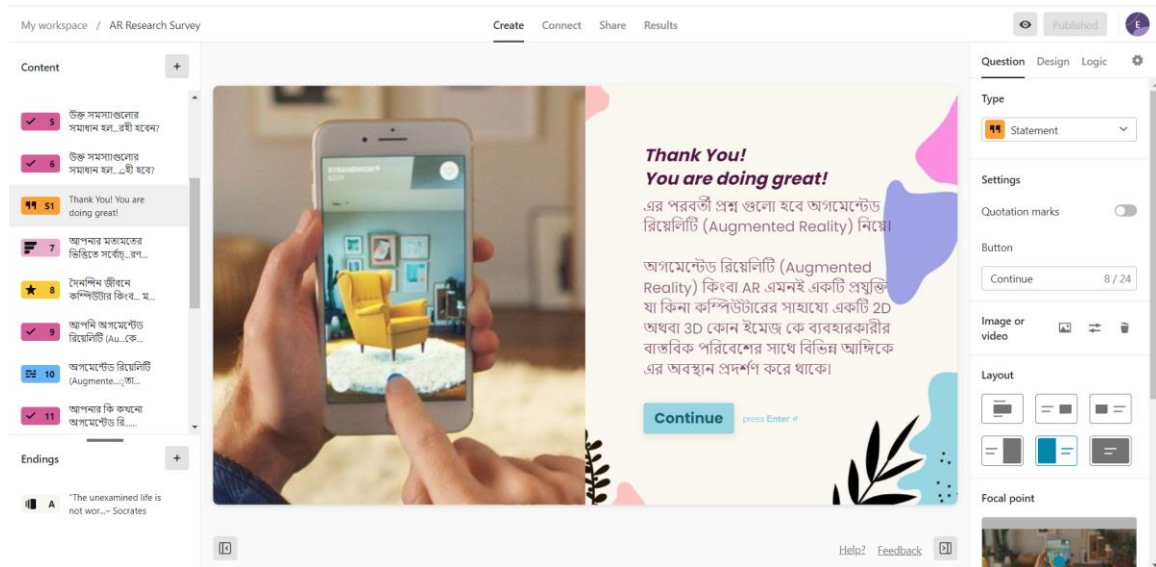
My workspace / AR Research Survey

Create Connect Share Results

Published

E

Content +

5 উক্ত সমস্যাগুলোর সমাধান হল...রহী হবেন?

6 উক্ত সমস্যাগুলোর সমাধান হল...হী হবে?

51 Thank You! You are doing great!

7 আপনার মতামতের ভিত্তিতে সর্বোচ্...রণ...

8 দৈনন্দিন জীবনে কম্পিউটার কিংব... ম...

9 আপনি অগমেন্টেড রিয়েলিটি (Au...কে...

10 অগমেন্টেড রিয়েলিটি (Augmente...তো...

11 আপনার কি কখনো অগমেন্টেড রি......

Endings +

A "The unexamined life is not wor...– Socrates

STRANDMON
$229

Thank You!
You are doing great!

এর পরবর্তী প্রশ্ন গুলো হবে অগমেন্টেড রিয়েলিটি (Augmented Reality) নিয়ে।

অগমেন্টেড রিয়েলিটি (Augmented Reality) কিংবা AR এমনই একটি প্রযুক্তি যা কিনা কম্পিউটারের সাহায্যে একটি 2D অথবা 3D কোন ইমেজ কে ব্যবহারকারীর বাস্তবিক পরিবেশের সাথে বিভিন্ন আঙ্গিকে এর অবস্থান প্রদর্শণ করে থাকে।

Continue press Enter ↵

Help? Feedback

Question Design Logic

Type

Statement

Settings

Quotation marks

Button

Continue 8 / 24

Image or video

Layout

Focal point